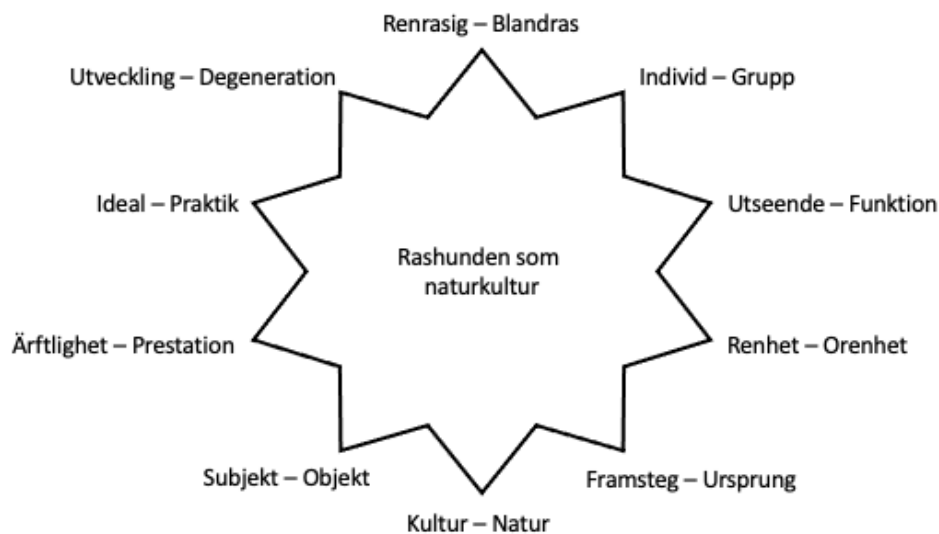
Renrasig – Blandras

Individ – Grupp

Utseende – Funktion

Renhet – Orenhet

Framsteg – Ursprung

Kultur – Natur

Subjekt – Objekt

Ärftlighet – Prestation

Ideal – Praktik

Utveckling – Degeneration

Rashunden som naturkultur